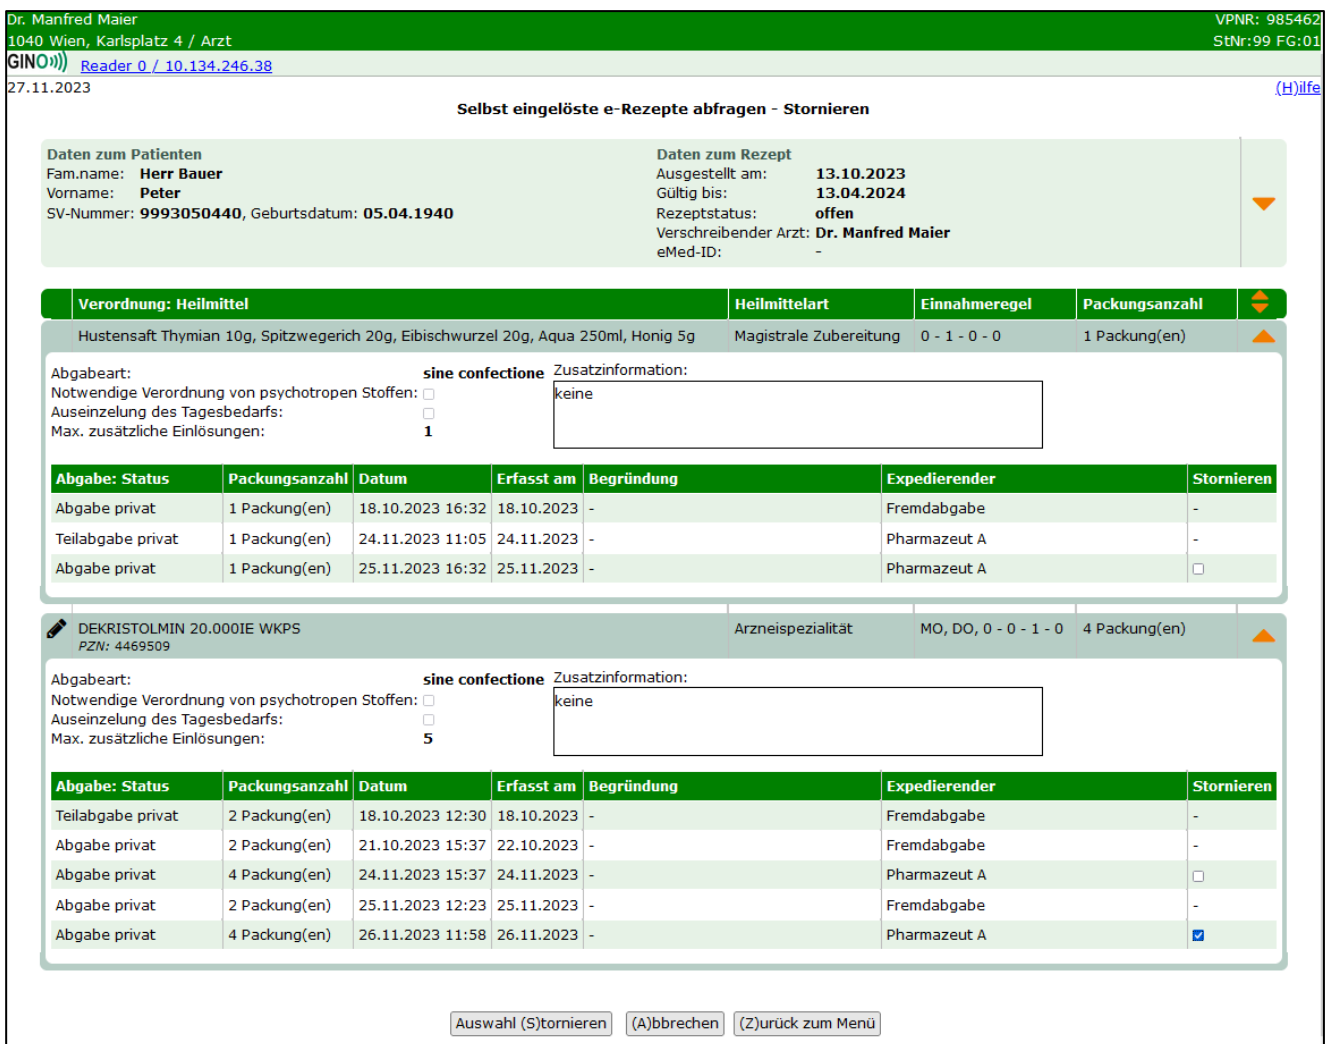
Dr. Manfred Maier
1040 Wien, Karlsplatz 4 / Arzt

VPNR: 985462
StNr:99 FG:01

GINO Reader 0 / 10.134.246.38

27.11.2023

(H)ilfe

Selbst eingelöste e-Rezepte abfragen - Stornieren

Daten zum Patienten
Fam.name: Herr Bauer
Vorname: Peter
SV-Nummer: 9993050440, Geburtsdatum: 05.04.1940

Daten zum Rezept
Ausgestellt am: 13.10.2023
Gültig bis: 13.04.2024
Rezeptstatus: offen
Verschreibender Arzt: Dr. Manfred Maier
eMed-ID: -

| Verordnung: Heilmittel | Heilmittelart | Einnahmeregel | Packungsanzahl |
|---|---|---|---|
| Hustensaft Thymian 10g, Spitzwegerich 20g, Eibischwurzel 20g, Aqua 250ml, Honig 5g | Magistrale Zubereitung | 0 - 1 - 0 - 0 | 1 Packung(en) |

Abgabeart: sine confectione
Notwendige Verordnung von psychotropen Stoffen:
Auseinzelung des Tagesbedarfs:
Max. zusätzliche Einlösungen: 1

Zusatzinformation:
keine

| Abgabe: Status | Packungsanzahl | Datum | Erfasst am | Begründung | Expedierender | Stornieren |
|---|---|---|---|---|---|---|
| Abgabe privat | 1 Packung(en) | 18.10.2023 16:32 | 18.10.2023 | - | Fremdabgabe | - |
| Teilabgabe privat | 1 Packung(en) | 24.11.2023 11:05 | 24.11.2023 | - | Pharmazeut A | - |
| Abgabe privat | 1 Packung(en) | 25.11.2023 16:32 | 25.11.2023 | - | Pharmazeut A | ☐ |

| DEKRISTOLMIN 20.000IE WKPS PZN: 4469509 | Arzneispezialität | MO, DO, 0 - 0 - 1 - 0 | 4 Packung(en) |
|---|---|---|---|

Abgabeart: sine confectione
Notwendige Verordnung von psychotropen Stoffen:
Auseinzelung des Tagesbedarfs:
Max. zusätzliche Einlösungen: 5

Zusatzinformation:
keine

| Abgabe: Status | Packungsanzahl | Datum | Erfasst am | Begründung | Expedierender | Stornieren |
|---|---|---|---|---|---|---|
| Teilabgabe privat | 2 Packung(en) | 18.10.2023 12:30 | 18.10.2023 | - | Fremdabgabe | - |
| Abgabe privat | 2 Packung(en) | 21.10.2023 15:37 | 22.10.2023 | - | Fremdabgabe | - |
| Abgabe privat | 4 Packung(en) | 24.11.2023 15:37 | 24.11.2023 | - | Pharmazeut A | ☐ |
| Abgabe privat | 2 Packung(en) | 25.11.2023 12:23 | 25.11.2023 | - | Fremdabgabe | - |
| Abgabe privat | 4 Packung(en) | 26.11.2023 11:58 | 26.11.2023 | - | Pharmazeut A | ☑ |

Auswahl (S)tornieren (A)bbrechen (Z)urück zum Menü